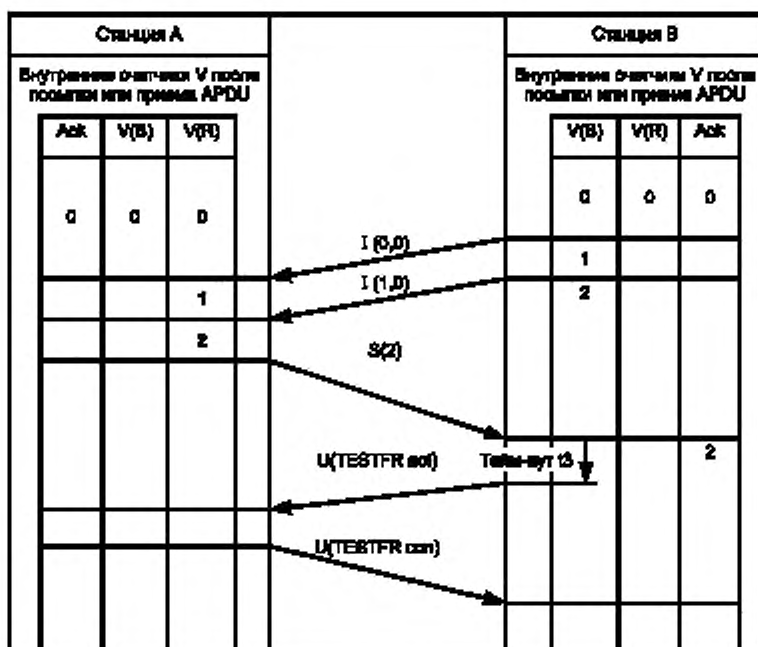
Станция А

Внутренние счетчики V после посылки или приема APDU

| Ack | V(S) | V(R) |
|---|---|---|
| 0 | 0 | 0 |
| | | 1 |
| | | 2 |

Станция В

Внутренние счетчики V после посылки или приема APDU

| V(S) | V(R) | Ack |
|---|---|---|
| 0 | 0 | 0 |
| 1 | | |
| 2 | | |
| | | 2 |

I (0,0)

I (1,0)

S(2)

U(TESTFR act)

Тайм-аут t3

U(TESTFR con)